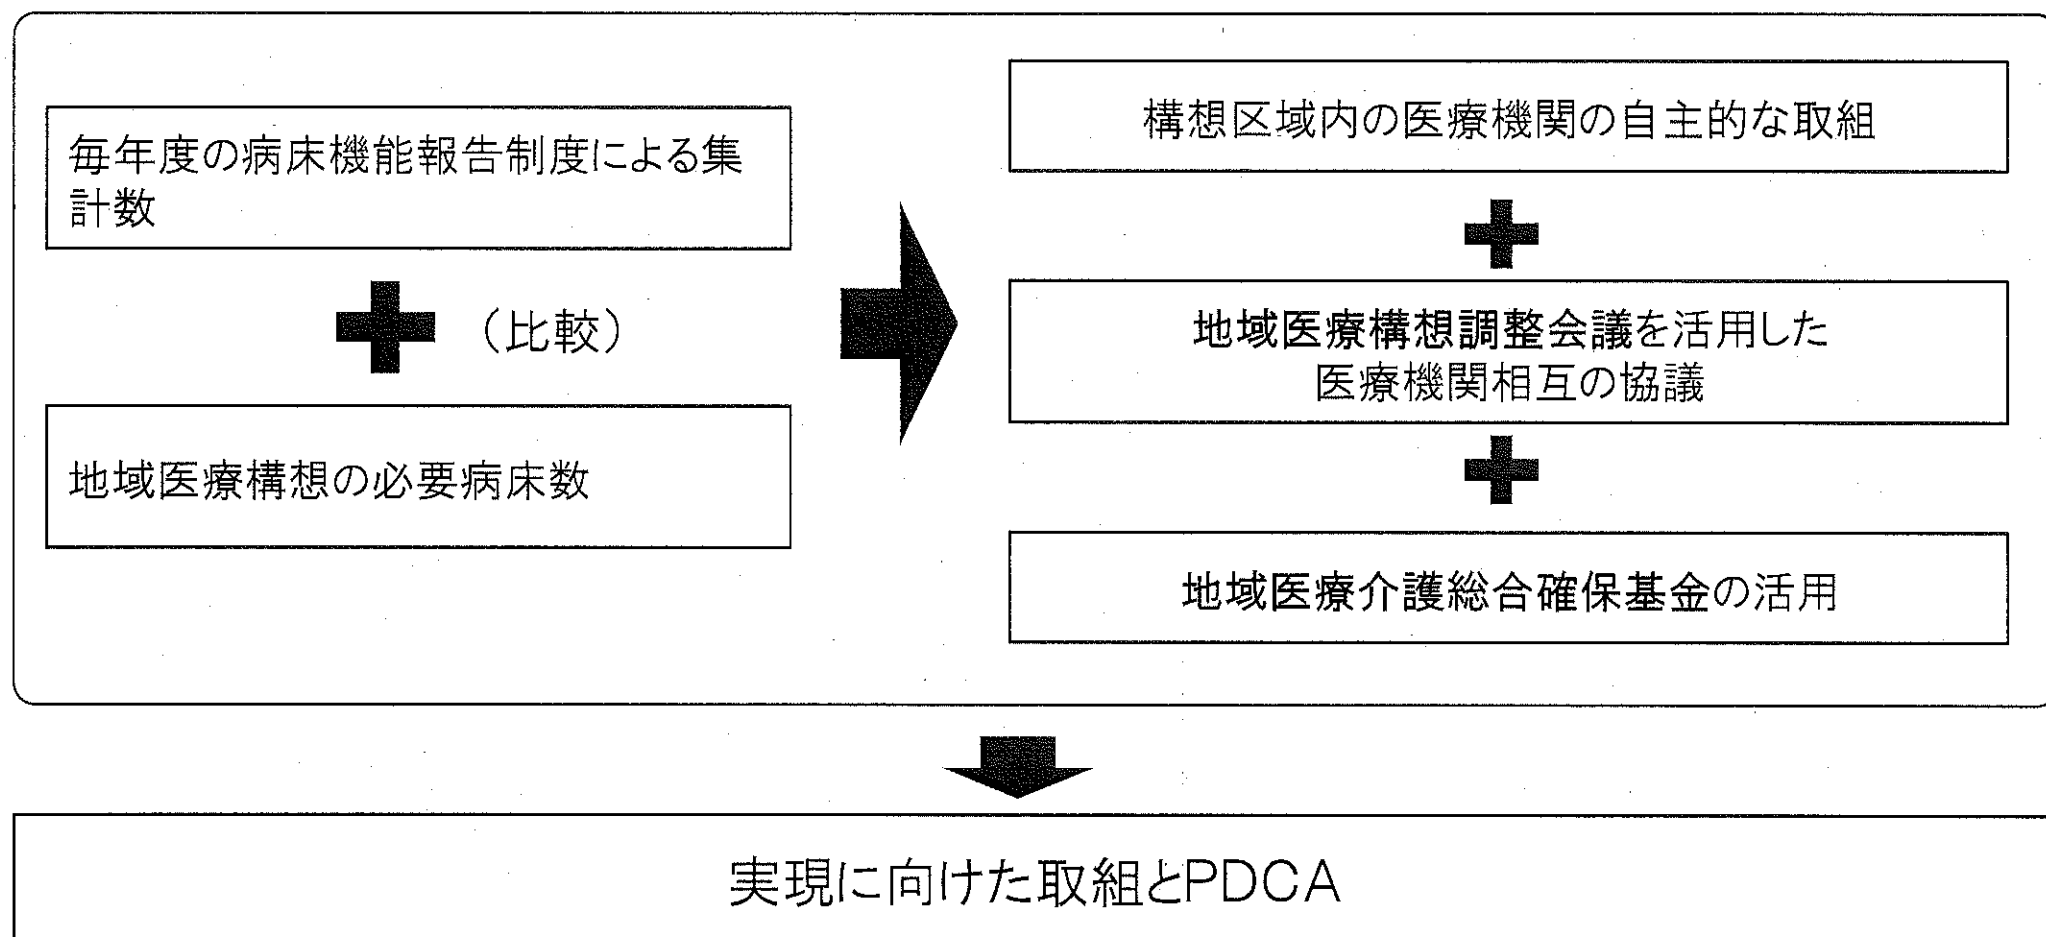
毎年度の病床機能報告制度による集計数

（比較）

地域医療構想の必要病床数

構想区域内の医療機関の自主的な取組

地域医療構想調整会議を活用した医療機関相互の協議

地域医療介護総合確保基金の活用

実現に向けた取組とPDCA